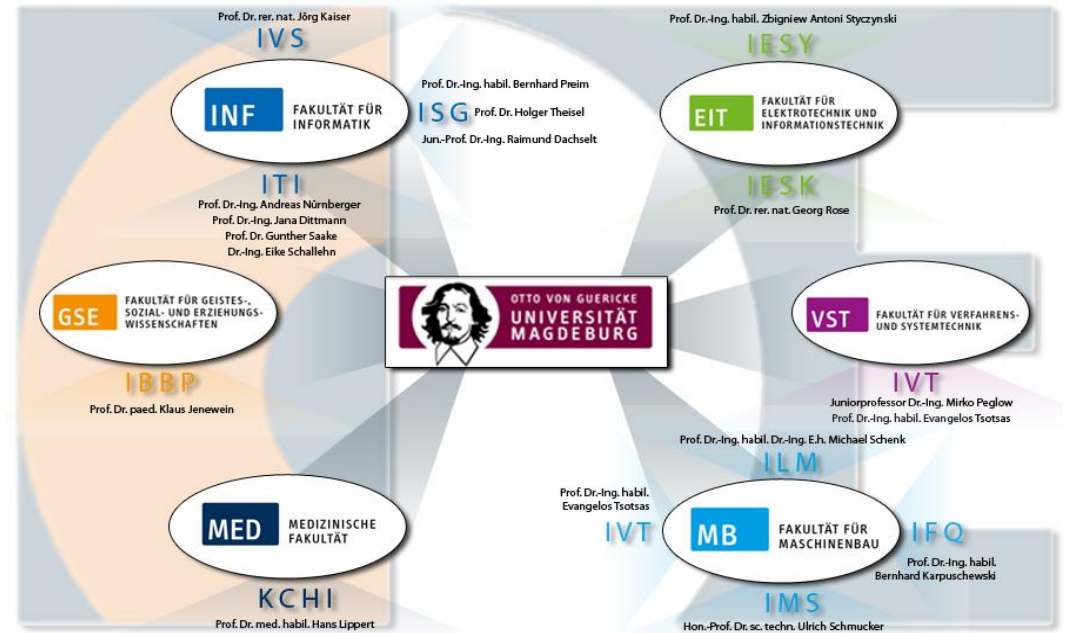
Prof. Dr. rer. nat. Jörg Kaiser
IVS

INF FAKULTÄT FÜR INFORMATIK

Prof. Dr.-Ing. habil. Bernhard Preim
ISG Prof. Dr. Holger Theisel
Jun.-Prof. Dr.-Ing. Raimund Dachselt

ITI
Prof. Dr.-Ing. Andreas Nürnberger
Prof. Dr.-Ing. Jana Dittmann
Prof. Dr. Gunther Saake
Dr.-Ing. Eike Schallehn

Prof. Dr.-Ing. habil. Zbigniew Antoni Styczynski
IESY

EIT FAKULTÄT FÜR ELEKTROTECHNIK UND INFORMATIONSTECHNIK

IESK
Prof. Dr. rer. nat. Georg Rose

GSE FAKULTÄT FÜR GEISTES-, SOZIAL- UND ERZIEHUNGSWISSENSCHAFTEN

IBBP
Prof. Dr. paed. Klaus Jenewein

OTTO VON GUERICKE UNIVERSITÄT MAGDEBURG

VST FAKULTÄT FÜR VERFAHRENS- UND SYSTEMTECHNIK

IVT
Juniorprofessor Dr.-Ing. Mirko Peglow
Prof. Dr.-Ing. habil. Evangelos Tsotsas

Prof. Dr.-Ing. habil. Dr.-Ing. E.h. Michael Schenk
ILM

Prof. Dr.-Ing. habil. Evangelos Tsotsas
IVT

MB FAKULTÄT FÜR MASCHINENBAU

IFQ
Prof. Dr.-Ing. habil. Bernhard Karpuschewski

IMS
Hon.-Prof. Dr. sc. techn. Ulrich Schmucker

MED MEDIZINISCHE FAKULTÄT

KCHI
Prof. Dr. med. habil. Hans Lippert